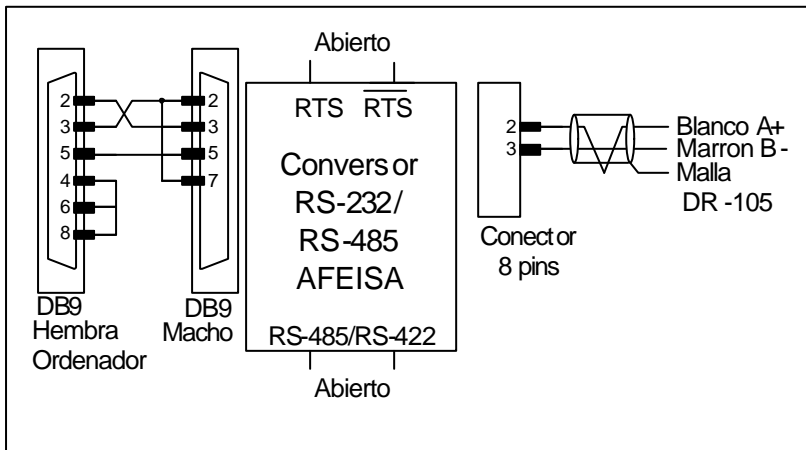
Abierto

RTS $\overline{RTS}$

Conversor RS-232/ RS-485 AFEISA

RS-485/RS-422

Abierto

2
3
5
4
6
8

2
3
5
7

DB9 Hembra Ordenador

DB9 Macho

2
3

Conector 8 pins

Blanco A+
Marron B -
Malla

DR -105